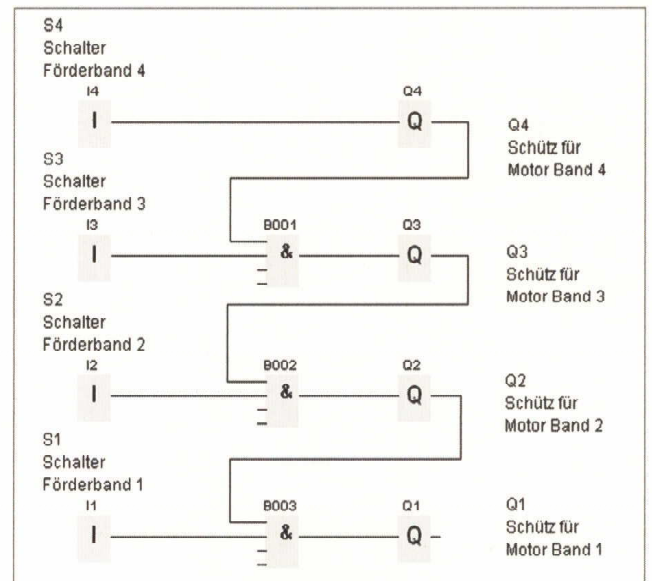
S4
Schalter
Förderband 4

I4
I

Q4
Q

Q4
Schütz für
Motor Band 4

S3
Schalter
Förderband 3

I3
I

B001
&

Q3
Q

Q3
Schütz für
Motor Band 3

S2
Schalter
Förderband 2

I2
I

B002
&

Q2
Q

Q2
Schütz für
Motor Band 2

S1
Schalter
Förderband 1

I1
I

B003
&

Q1
Q

Q1
Schütz für
Motor Band 1